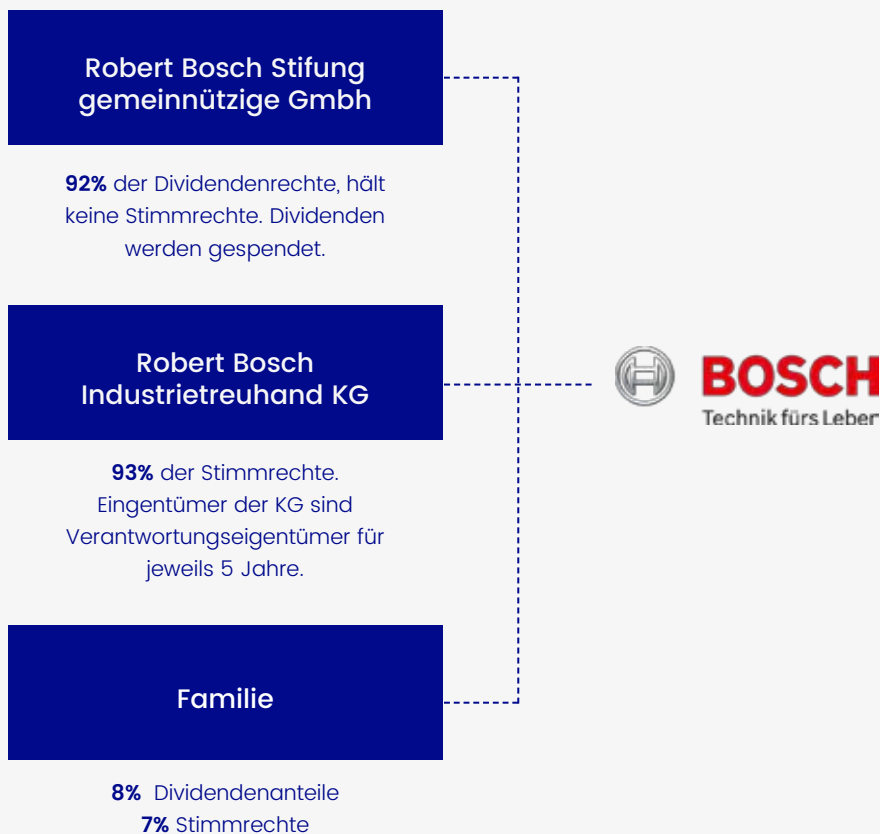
Robert Bosch Stifung gemeinnützige Gmbh

**92%** der Dividendenrechte, hält keine Stimmrechte. Dividenden werden gespendet.

Robert Bosch Industrietreuhand KG

**93%** der Stimmrechte. Eingentümer der KG sind Verantwortungseigentümer für jeweils 5 Jahre.

Familie

**8%** Dividendenanteile
**7%** Stimmrechte

BOSCH
Technik fürs Leben